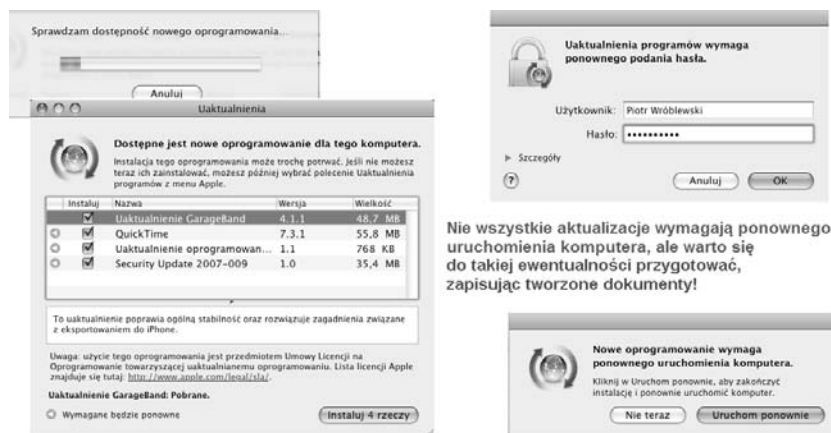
Sprawdzam dostępność nowego oprogramowania...

Anuluj

Uaktualnienia

Dostępne jest nowe oprogramowanie dla tego komputera.

Instalacja tego oprogramowania może trochę potrwać. Jeśli nie możesz teraz ich zainstalować, możesz później wybrać polecenie Uaktualnienia programów z menu Apple.

| Instaluj | Nazwa | Wersja | Wielkość |
|---|---|---|---|
| ☑ | Uaktualnienie GarageBand | 4.1.1 | 48,7 MB |
| ☑ | QuickTime | 7.3.1 | 55,8 MB |
| ☑ | Uaktualnienie oprogramowan... | 1.1 | 768 KB |
| ☑ | Security Update 2007-009 | 1.0 | 35,4 MB |

To uaktualnienie poprawia ogólną stabilność oraz rozwiązuje zagadnienia związane z eksportowaniem do iPhone.

Uwaga: użycie tego oprogramowania jest przedmiotem Umowy Licencji na Oprogramowanie towarzyszącej uaktualnianemu oprogramowaniu. Lista licencji Apple znajduje się tutaj: http://www.apple.com/legal/sla/.

Uaktualnienie GarageBand: Pobrane.

Wymagane będzie ponowne

Instaluj 4 rzeczy

Uaktualnienia programów wymaga ponownego podania hasła.

Użytkownik: Piotr Wróblewski

Hasło: ••••••••••

Szczegóły

?

Anuluj

OK

Nie wszystkie aktualizacje wymagają ponownego uruchomienia komputera, ale warto się do takiej ewentualności przygotować, zapisując tworzone dokumenty!

Nowe oprogramowanie wymaga ponownego uruchomienia komputera.

Kliknij w Uruchom ponownie, aby zakończyć instalację i ponownie uruchomić komputer.

Nie teraz

Uruchom ponownie